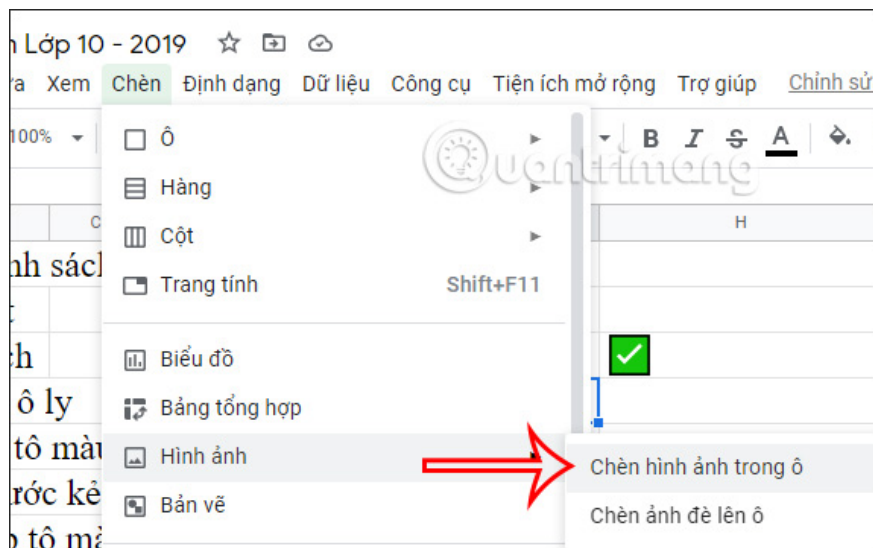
n Lớp 10 - 2019

ửa Xem Chèn Định dạng Dữ liệu Công cụ Tiện ích mở rộng Trợ giúp Chỉnh sử

100%

B I S A

C

H

nh sách

t

ch

ô ly

tô màu

ước kẻ

tô mà

Ô

Hàng

Cột

Trang tính Shift+F11

Biểu đồ

Bảng tổng hợp

Hình ảnh

Bản vẽ

Chèn hình ảnh trong ô

Chèn ảnh đè lên ô

Quantrimang